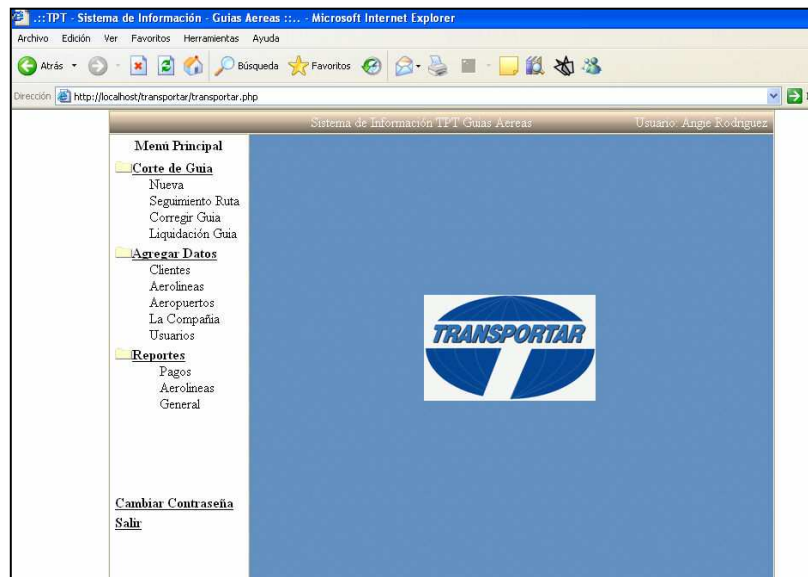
.::TPT - Sistema de Información - Guias Aereas ::.. - Microsoft Internet Explorer

Archivo Edición Ver Favoritos Herramientas Ayuda

Atrás Búsqueda Favoritos

Dirección http://localhost/transportar/transportar.php

Sistema de Información TPT Guias Aereas Usuario: Angie Rodriguez

Menú Principal

Corte de Guia
Nueva
Seguimiento Ruta
Corregir Guia
Liquidación Guia

Agregar Datos
Clientes
Aerolineas
Aeropuertos
La Compañia
Usuarios

Reportes
Pagos
Aerolineas
General

Cambiar Contraseña
Salir

TRANSPORTAR